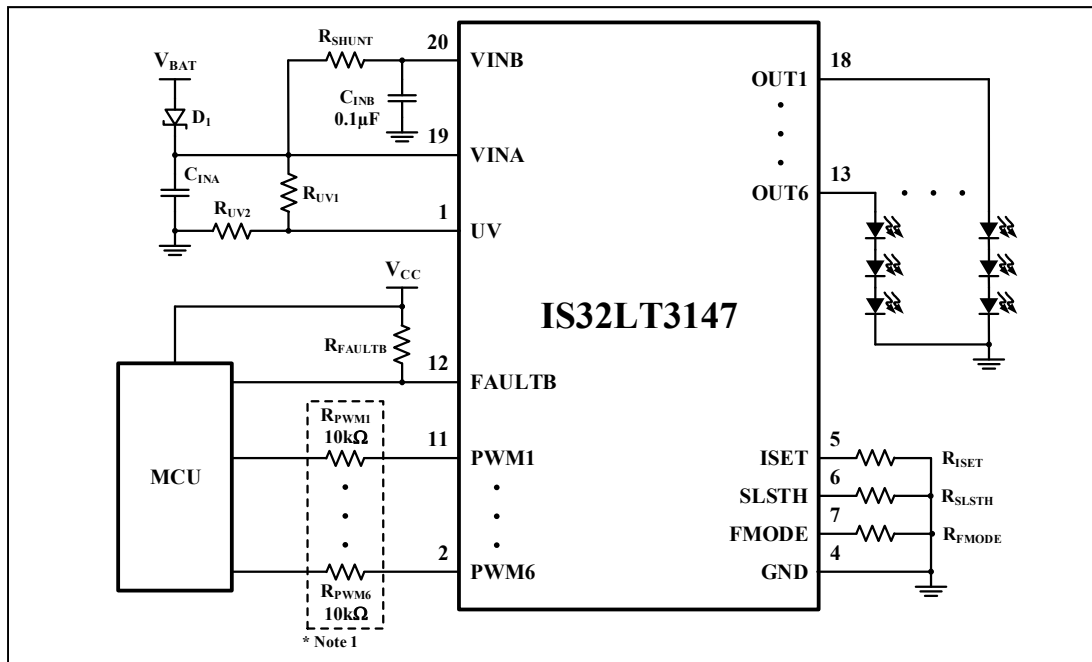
$V_{BAT}$
$D_1$
$C_{INA}$
$R_{UV2}$
$R_{UV1}$
$R_{SHUNT}$
$C_{INB}$
0.1μF
20
VINB
19
VINA
1
UV
$V_{CC}$
$R_{FAULTB}$
12
FAULTB
MCU
$R_{PWM1}$
10kΩ
11
PWM1
$R_{PWM6}$
10kΩ
2
PWM6
* Note 1
IS32LT3147
OUT1
18
OUT6
13
ISET
5
$R_{ISET}$
SLSTH
6
$R_{SLSTH}$
FMODE
7
$R_{FMODE}$
GND
4